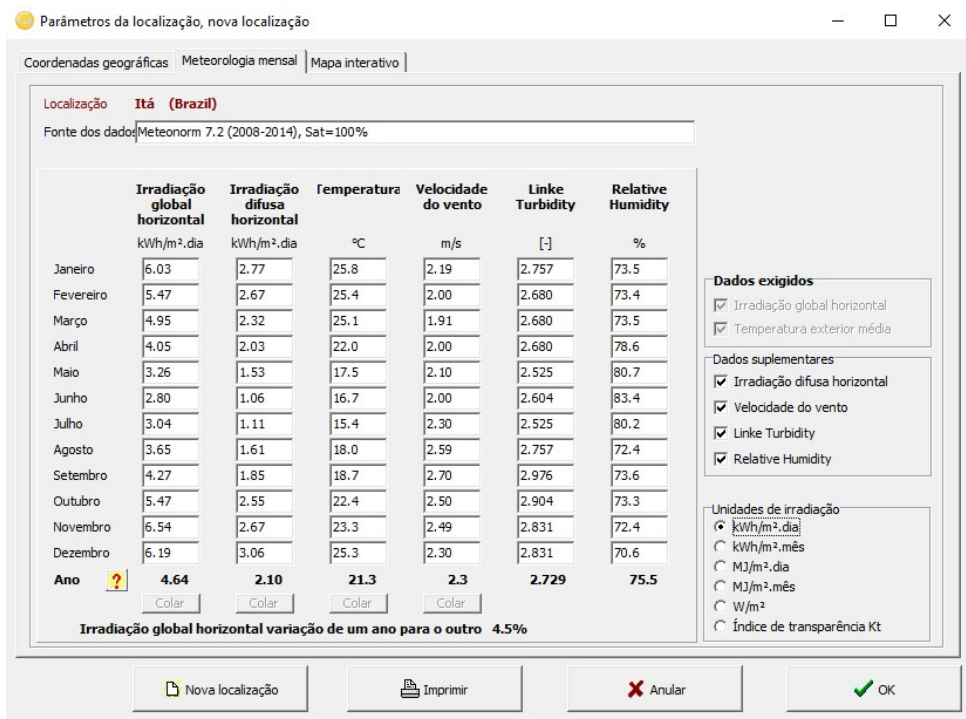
Parâmetros da localização, nova localização

Coordenadas geográficas | Meteorologia mensal | Mapa interativo

Localização Itá (Brazil)

Fonte dos dados Meteonorm 7.2 (2008-2014), Sat=100%

| | Irradiação global horizontal | Irradiação difusa horizontal | Temperatura | Velocidade do vento | Linke Turbidity | Relative Humidity |
|---|---|---|---|---|---|---|
| | kWh/m².dia | kWh/m².dia | °C | m/s | [-] | % |
| Janeiro | 6.03 | 2.77 | 25.8 | 2.19 | 2.757 | 73.5 |
| Fevereiro | 5.47 | 2.67 | 25.4 | 2.00 | 2.680 | 73.4 |
| Março | 4.95 | 2.32 | 25.1 | 1.91 | 2.680 | 73.5 |
| Abril | 4.05 | 2.03 | 22.0 | 2.00 | 2.680 | 78.6 |
| Maio | 3.26 | 1.53 | 17.5 | 2.10 | 2.525 | 80.7 |
| Junho | 2.80 | 1.06 | 16.7 | 2.00 | 2.604 | 83.4 |
| Julho | 3.04 | 1.11 | 15.4 | 2.30 | 2.525 | 80.2 |
| Agosto | 3.65 | 1.61 | 18.0 | 2.59 | 2.757 | 72.4 |
| Setembro | 4.27 | 1.85 | 18.7 | 2.70 | 2.976 | 73.6 |
| Outubro | 5.47 | 2.55 | 22.4 | 2.50 | 2.904 | 73.3 |
| Novembro | 6.54 | 2.67 | 23.3 | 2.49 | 2.831 | 72.4 |
| Dezembro | 6.19 | 3.06 | 25.3 | 2.30 | 2.831 | 70.6 |
| Ano ? | 4.64 | 2.10 | 21.3 | 2.3 | 2.729 | 75.5 |
| | Colar | Colar | Colar | Colar | | |

Irradiação global horizontal variação de um ano para o outro 4.5%

Dados exigidos
Irradiação global horizontal
Temperatura exterior média

Dados suplementares
Irradiação difusa horizontal
Velocidade do vento
Linke Turbidity
Relative Humidity

Unidades de irradiação
kWh/m².dia
kWh/m².mês
MJ/m².dia
MJ/m².mês
W/m²
Índice de transparência Kt

Nova localização
Imprimir
Anular
OK